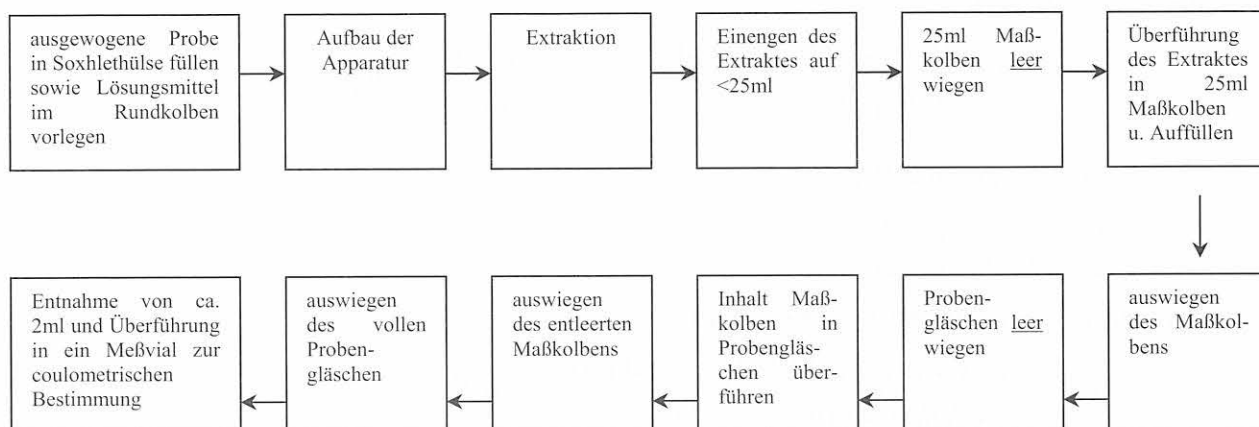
ausgewogene Probe in Soxhlethülse füllen sowie Lösungsmittel im Rundkolben vorlegen

Aufbau der Apparatur

Extraktion

Einengen des Extraktes auf <25ml

25ml Maßkolben leer wiegen

Überführung des Extraktes in 25ml Maßkolben u. Auffüllen

auswiegen des Maßkolbens

Probengläschen leer wiegen

Inhalt Maßkolben in Probengläschen überführen

auswiegen des entleerten Maßkolbens

auswiegen des vollen Probengläschen

Entnahme von ca. 2ml und Überführung in ein Meßvial zur coulometrischen Bestimmung